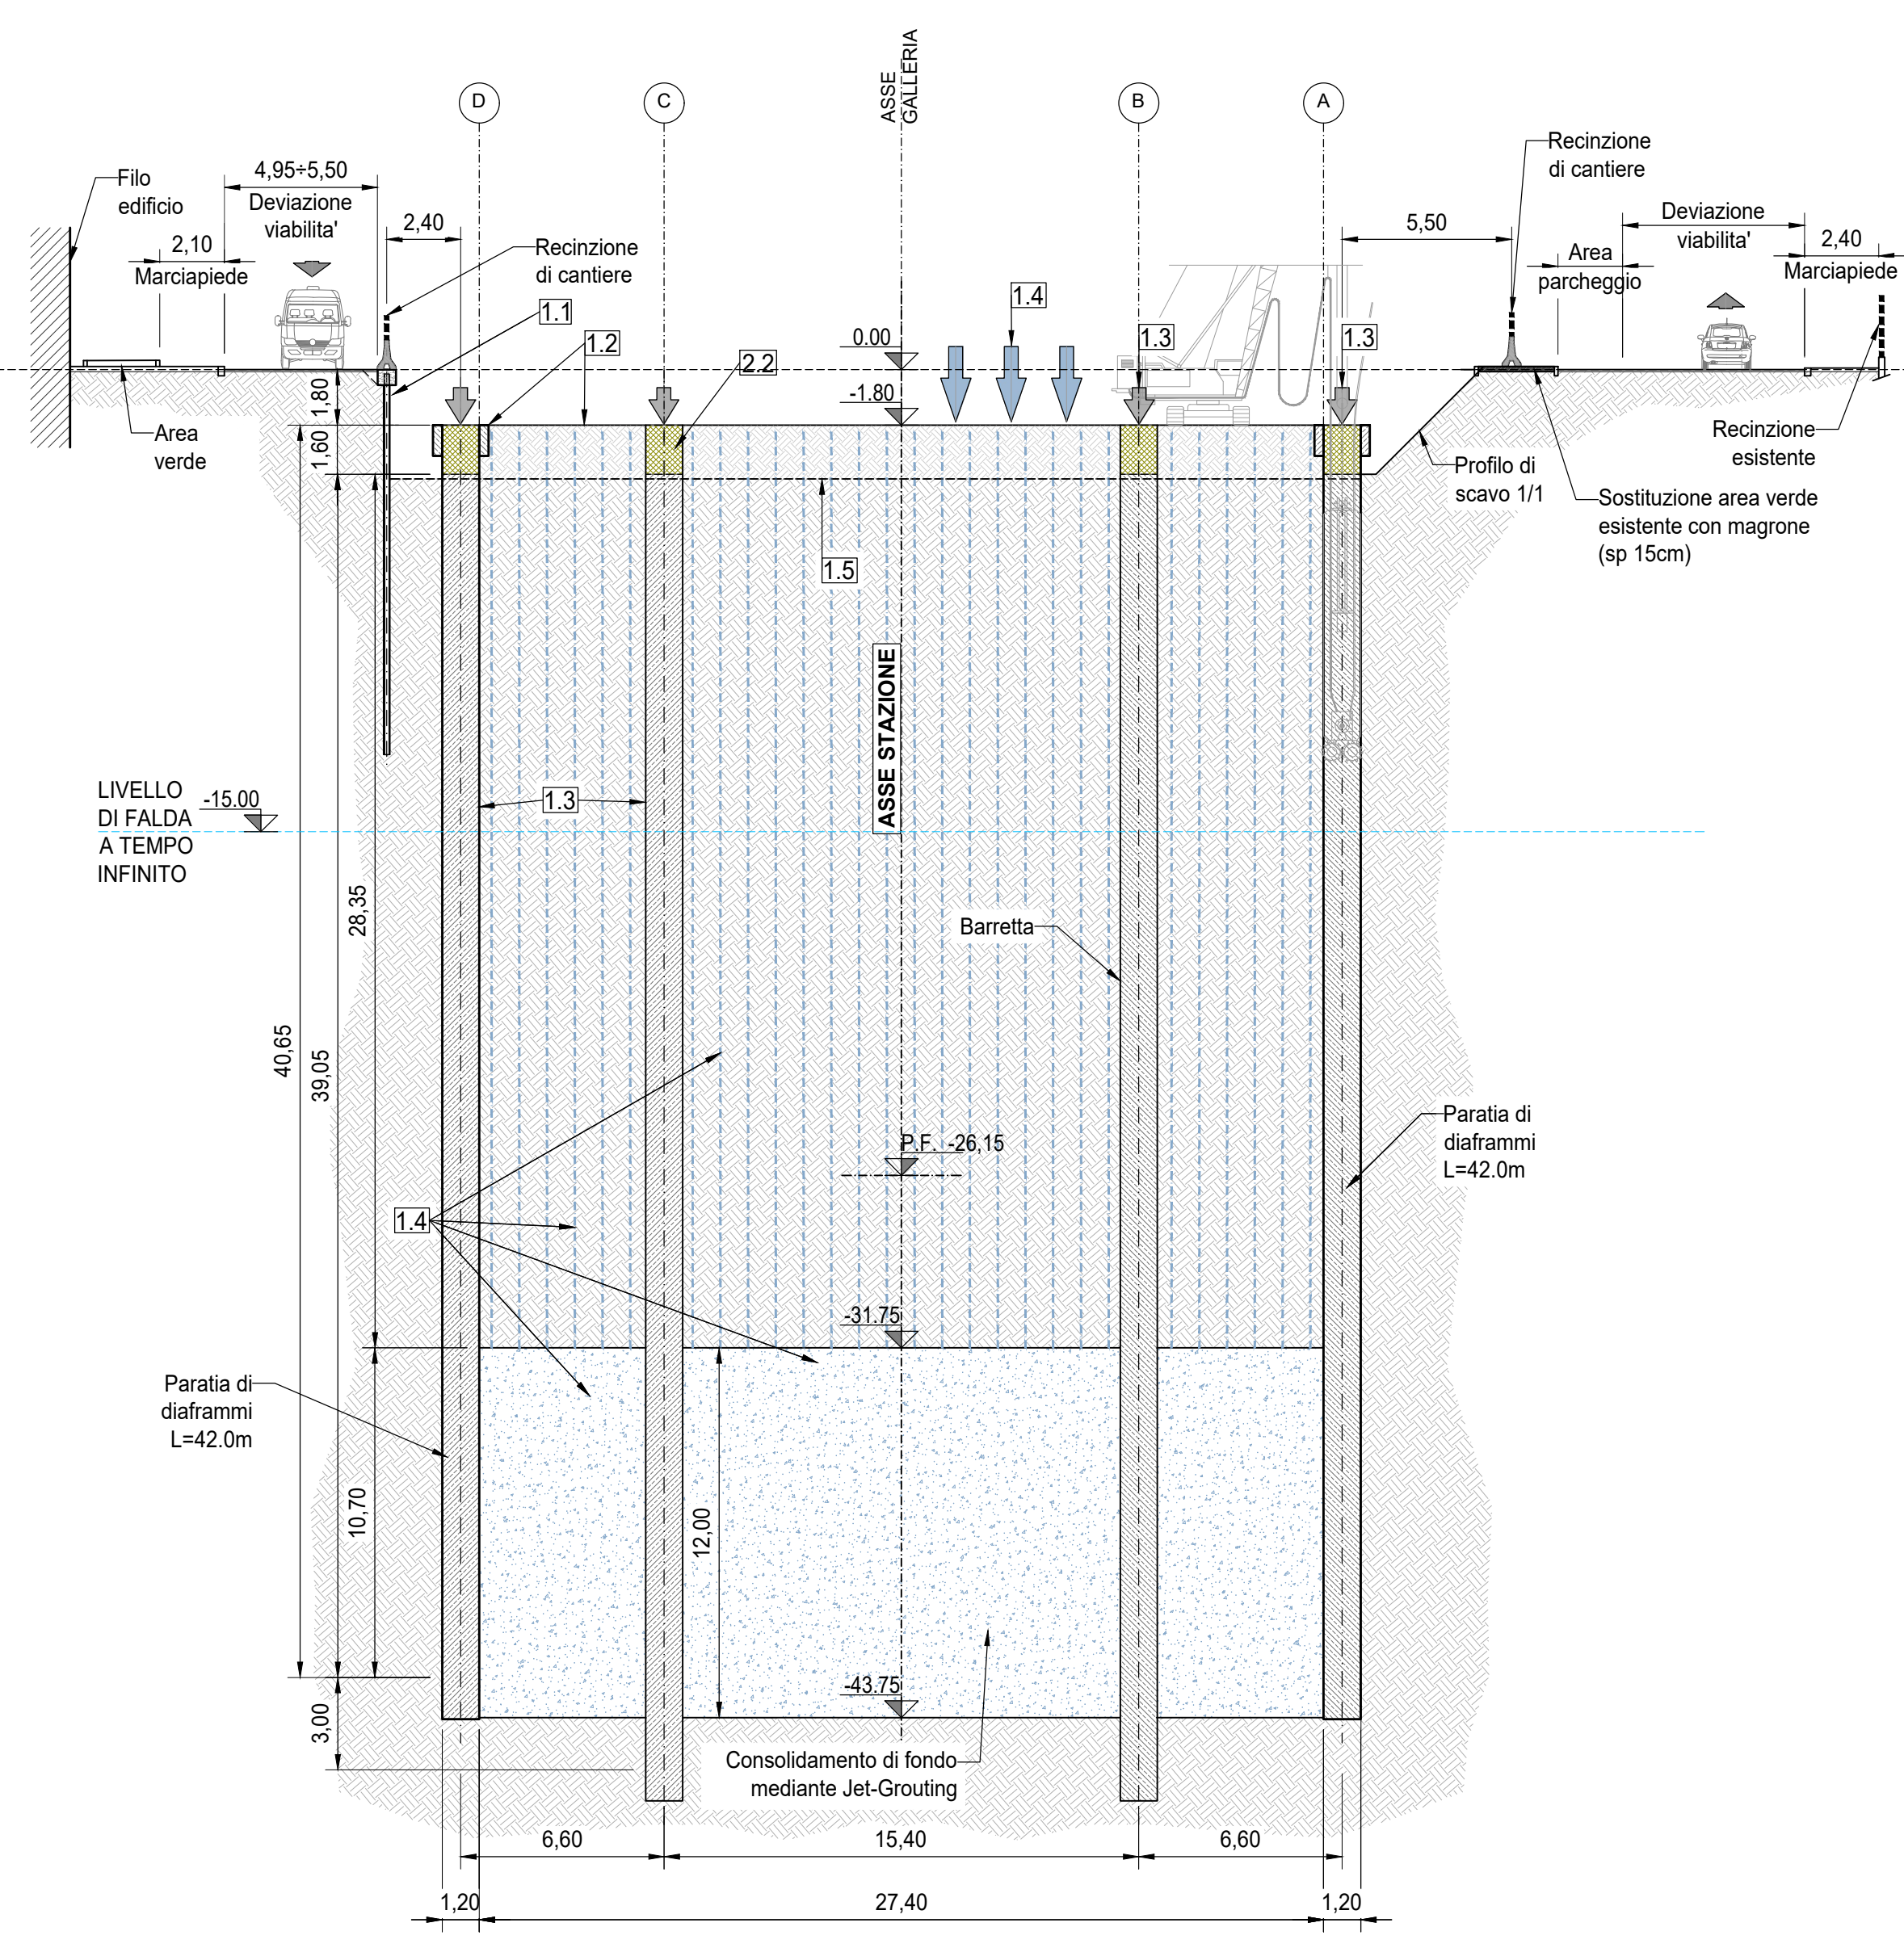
D
C
ASSE GALLERIA
B
A

Filo edificio
4,95÷5,50
Deviazione viabilita'
2,10
Marciapiede
2,40
Recinzione di cantiere
1.1
1.2
2.2
0.00
1.4
1.3
1.3
-1.80
Recinzione di cantiere
5,50
Deviazione viabilita'
2,40
Area parcheggio
Marciapiede
1,80
Area verde
1,60
Recinzione esistente
Profilo di scavo 1/1
Sostituzione area verde esistente con magrone (sp 15cm)
1.5
ASSE STAZIONE
LIVELLO DI FALDA A TEMPO INFINITO
-15.00
1.3
28,35
Barretta
40,65
39,05
Paratia di diaframmi L=42.0m
P.F. -26,15
1.4
-31.75
Paratia di diaframmi L=42.0m
10,70
12,00
-43.75
3,00
Consolidamento di fondo mediante Jet-Grouting
6,60
15,40
6,60
1,20
27,40
1,20